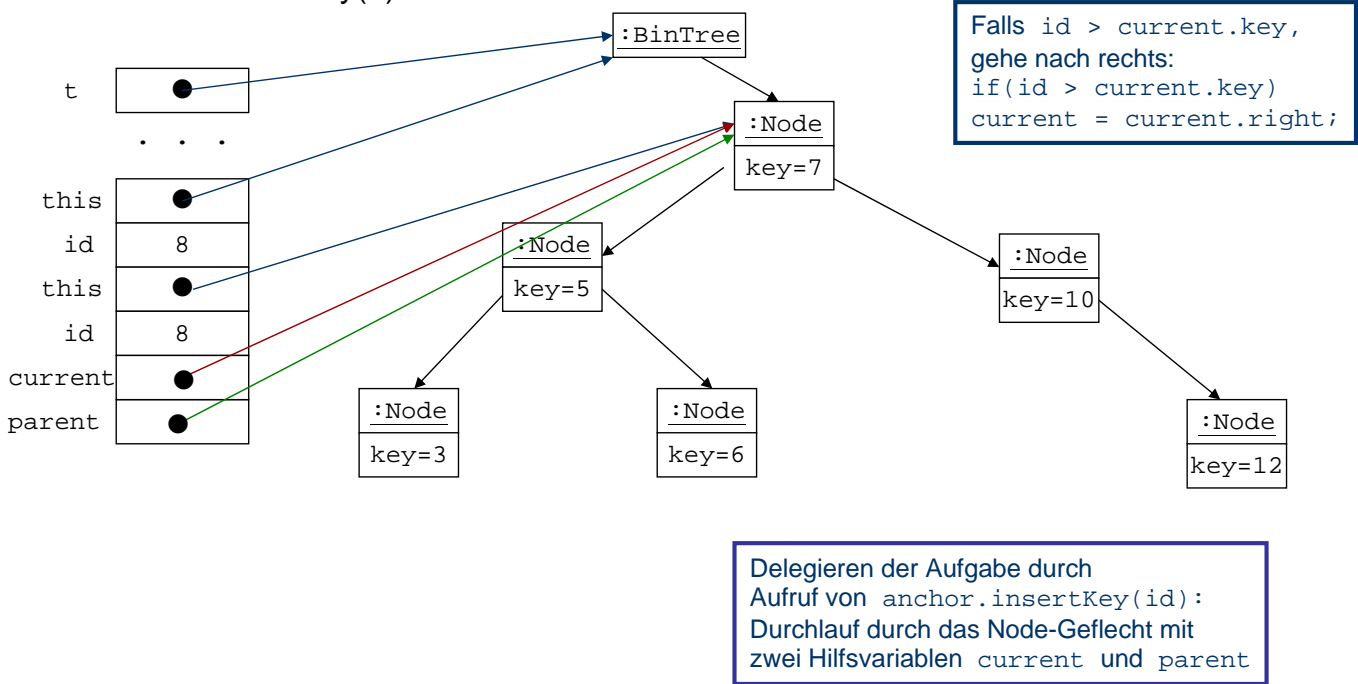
Falls id > current.key, gehe nach rechts:
if(id > current.key)
current = current.right;

t

. . .

this

id 8

this

id 8

current

parent

:BinTree

:Node
key=7

:Node
key=5

:Node
key=10

:Node
key=3

:Node
key=6

:Node
key=12

Delegieren der Aufgabe durch Aufruf von anchor.insertKey(id): Durchlauf durch das Node-Geflecht mit zwei Hilfsvariablen current und parent